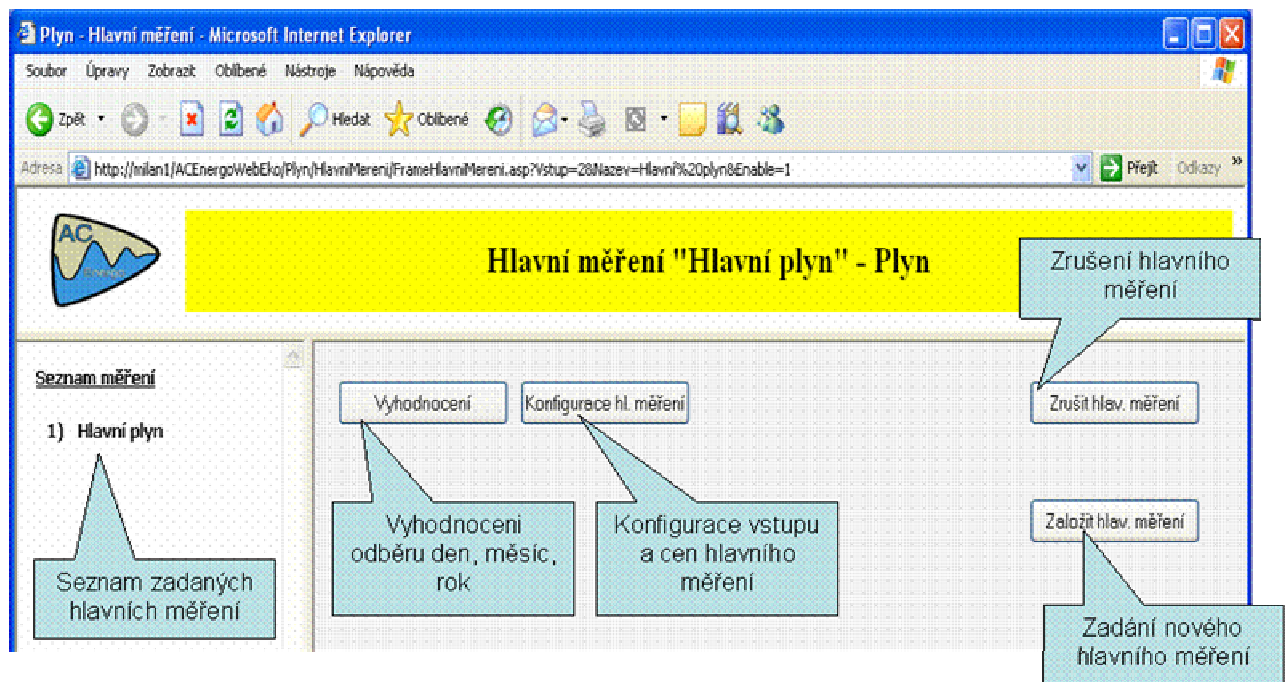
Plyn - Hlavní měření - Microsoft Internet Explorer

Soubor Úpravy Zobrazit Oblíbené Nástroje Nápověda

Zpět Hledat Oblíbené

Adresa http://milan1/ACEnergoWebEko/Plyn/HlavniMereni/FrameHlavniMereni.asp?Vstup=28Nazev=Hlavní%20plyn&Enable=1 Přejít Odkazy

AC

Hlavní měření "Hlavní plyn" - Plyn

Zrušení hlavního měření

Seznam měření

1) Hlavní plyn

Vyhodnocení

Konfigurace hl. měření

Zrušit hlav. měření

Vyhodnoceni odběru den, měsíc, rok

Konfigurace vstupu a cen hlavního měření

Založit hlav. měření

Seznam zadaných hlavních měření

Zadání nového hlavního měření